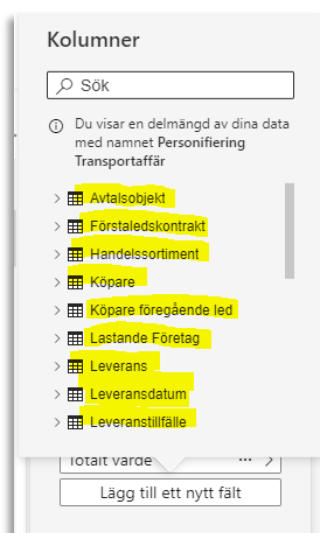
Kolumner

Sök

Du visar en delmängd av dina data med namnet Personifiering Transportaffär

Avtalsobjekt
Förstaledskontrakt
Handelssortiment
Köpare
Köpare föregående led
Lastande Företag
Leverans
Leveransdatum
Leveranstillfälle

Totalt värde ··· >
Lägg till ett nytt fält